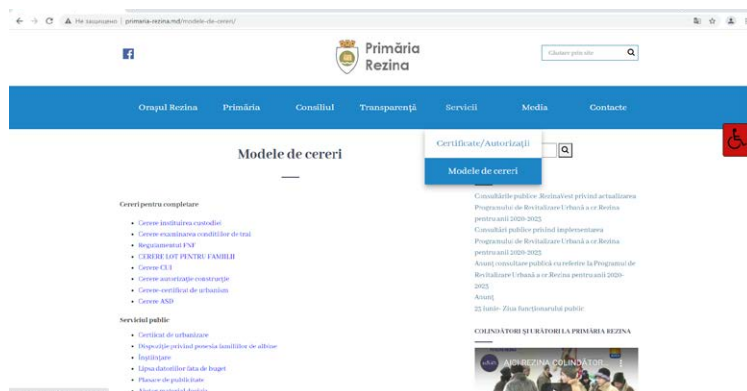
Nu securizat | primaria-rezina.md/modele-de-cereri/

Primăria Rezina

Căutare prin site

Orașul Rezina
Primăria
Consiliul
Transparență
Servicii
Media
Contacte

Certificate/Autorizații
Modele de cereri

Modele de cereri

Cereri pentru completare

- Cerere instituirea custodiei
- Cerere examinarea condițiilor de trai
- Regulamentul FSF
- CERERE LOT PENTRU FAMILII
- Cerere CU
- Cerere autorizație construcție
- Cerere-certificat de urbanism
- Cerere ASD

Serviciul public

- Certificat de urbanizare
- Dispoziție privind pensia familiilor de albine
- Înștiințare
- Lipsa datoriilor fata de buget
- Plasare de publicitate
- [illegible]

Consultările publice: RezinaVest privind actualizarea Programului de Revitalizare Urbană a or.Rezina pentru anii 2020-2025
Consultări publice privind implementarea Programului de Revitalizare Urbană a or.Rezina pentru anii 2020-2025
Anunț consultare publică cu referire la Programul de Revitalizare Urbană a or.Rezina pentru anii 2020-2025
Anunț
25 iunie- Ziua funcționarului public

COLINDĂTORI ȘI URĂTORI LA PRIMĂRIA REZINA

APL REZINA COLINDĂTOR...